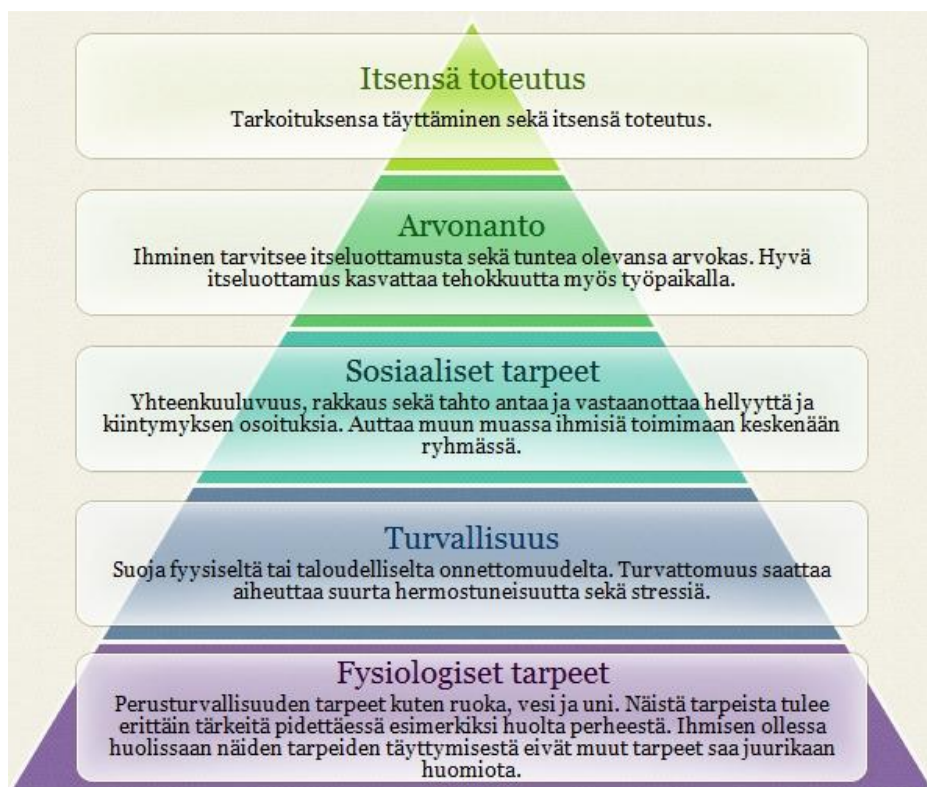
Itsensä toteutus
Tarkoituksensa täyttäminen sekä itsensä toteutus.

Arvonanto
Ihminen tarvitsee itseluottamusta sekä tuntea olevansa arvokas. Hyvä itseluottamus kasvattaa tehokkuutta myös työpaikalla.

Sosiaaliset tarpeet
Yhteenkuuluvuus, rakkaus sekä tahto antaa ja vastaanottaa hellyyttä ja kiintymyksen osoituksia. Auttaa muun muassa ihmisiä toimimaan keskenään ryhmässä.

Turvallisuus
Suoja fyysiseltä tai taloudelliselta onnettomuudelta. Turvattomuus saattaa aiheuttaa suurta hermostuneisuutta sekä stressiä.

Fysiologiset tarpeet
Perusturvallisuuden tarpeet kuten ruoka, vesi ja uni. Näistä tarpeista tulee erittäin tärkeitä pidettäessä esimerkiksi huolta perheestä. Ihmisen ollessa huolissaan näiden tarpeiden täyttymisestä eivät muut tarpeet saa juurikaan huomiota.